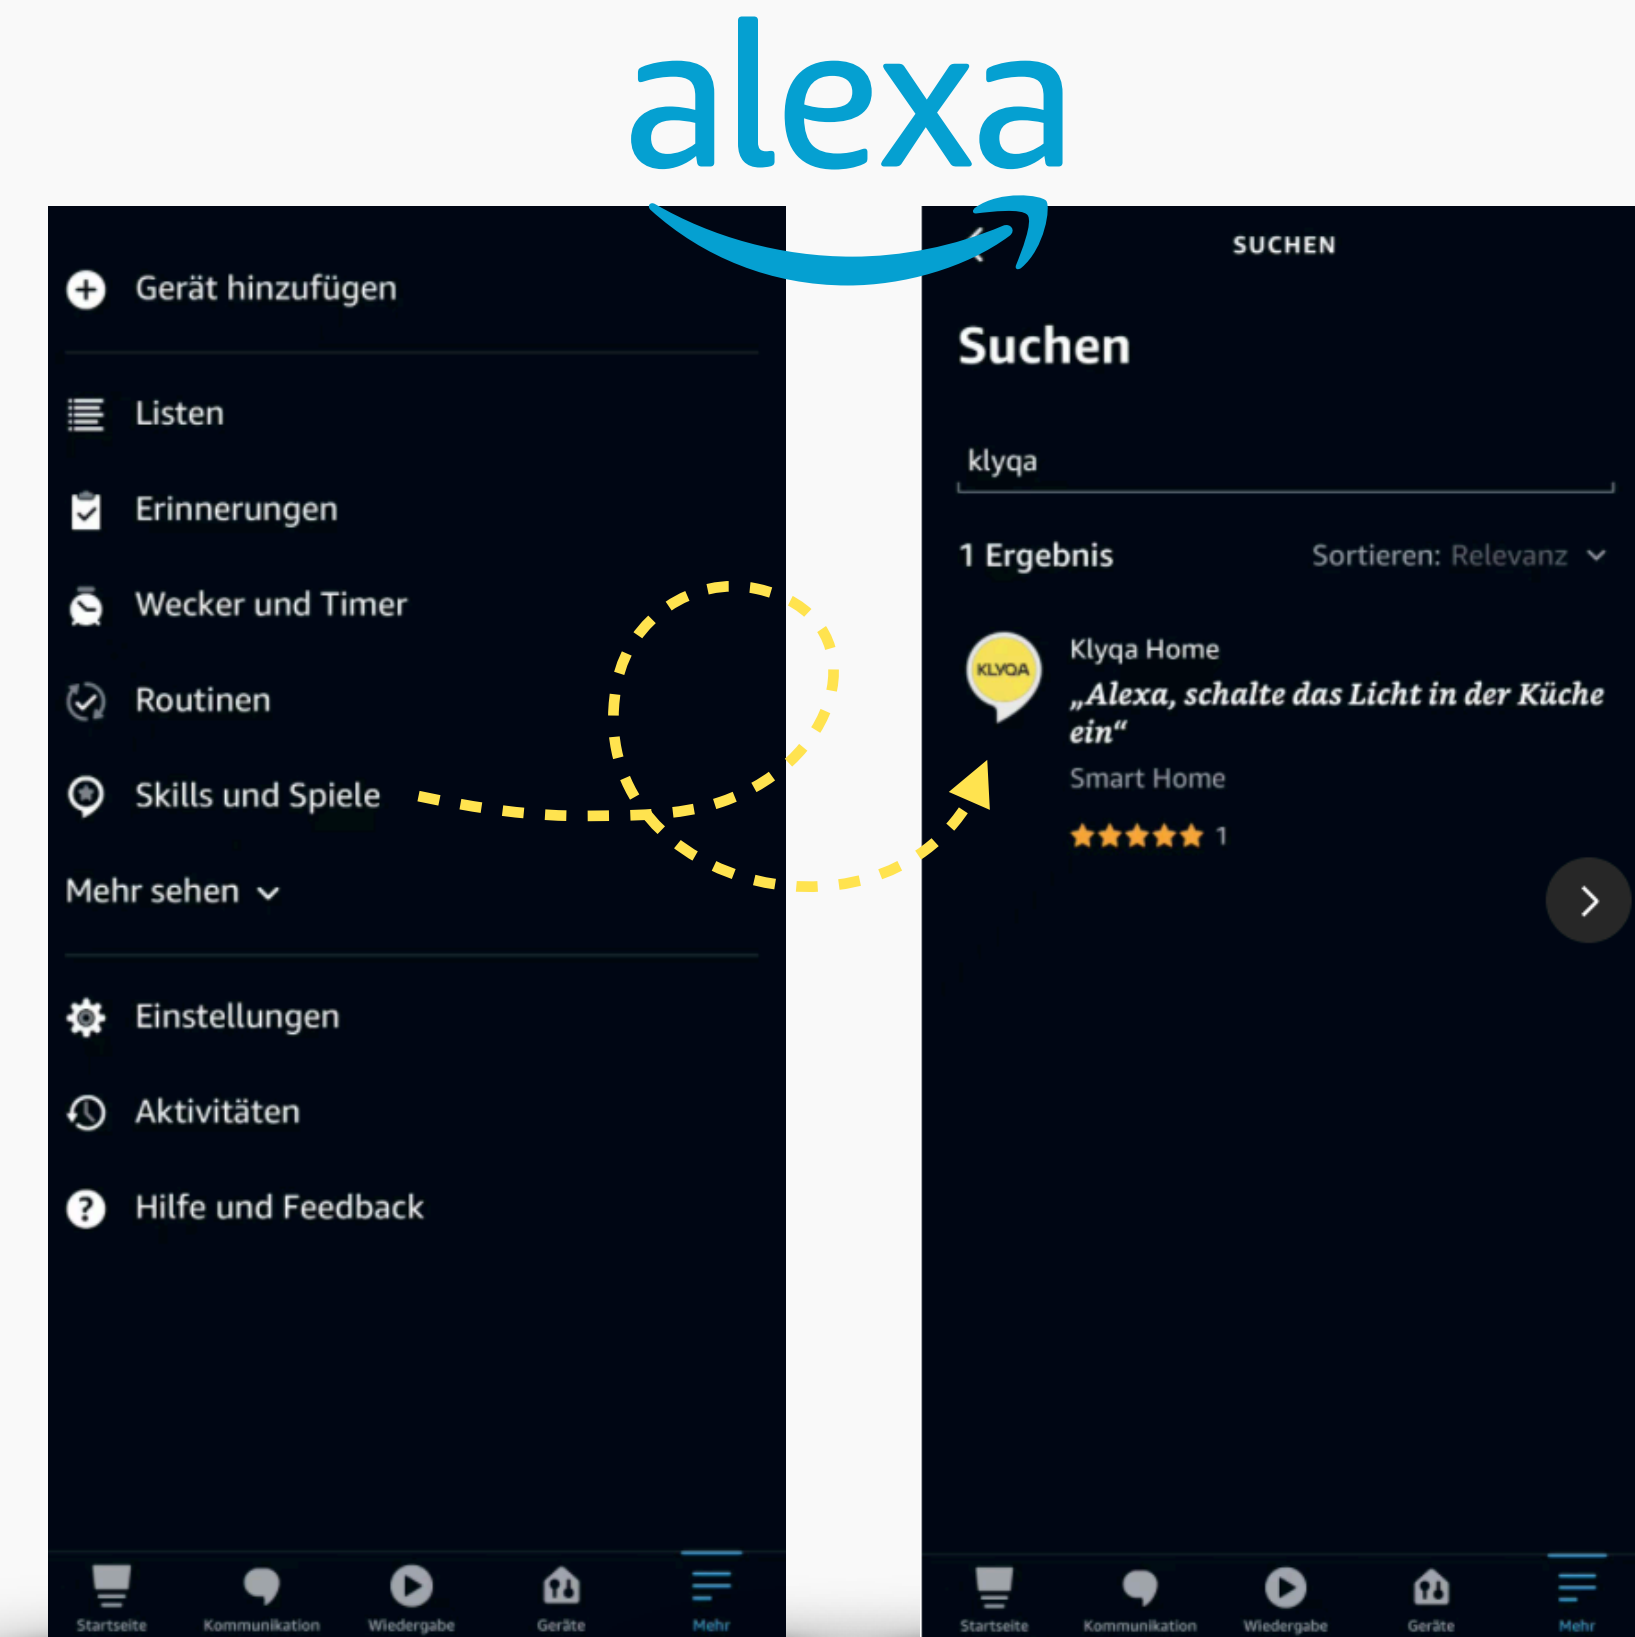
alexa

Gerät hinzufügen

Listen

Erinnerungen

Wecker und Timer

Routinen

Skills und Spiele

Mehr sehen

Einstellungen

Aktivitäten

Hilfe und Feedback

Startseite Kommunikation Wiedergabe Geräte Mehr

SUCHEN

Suchen

klyqa

1 Ergebnis

Sortieren: Relevanz

KLYQA

Klyqa Home

„Alexa, schalte das Licht in der Küche ein“

Smart Home

1

Startseite Kommunikation Wiedergabe Geräte Mehr